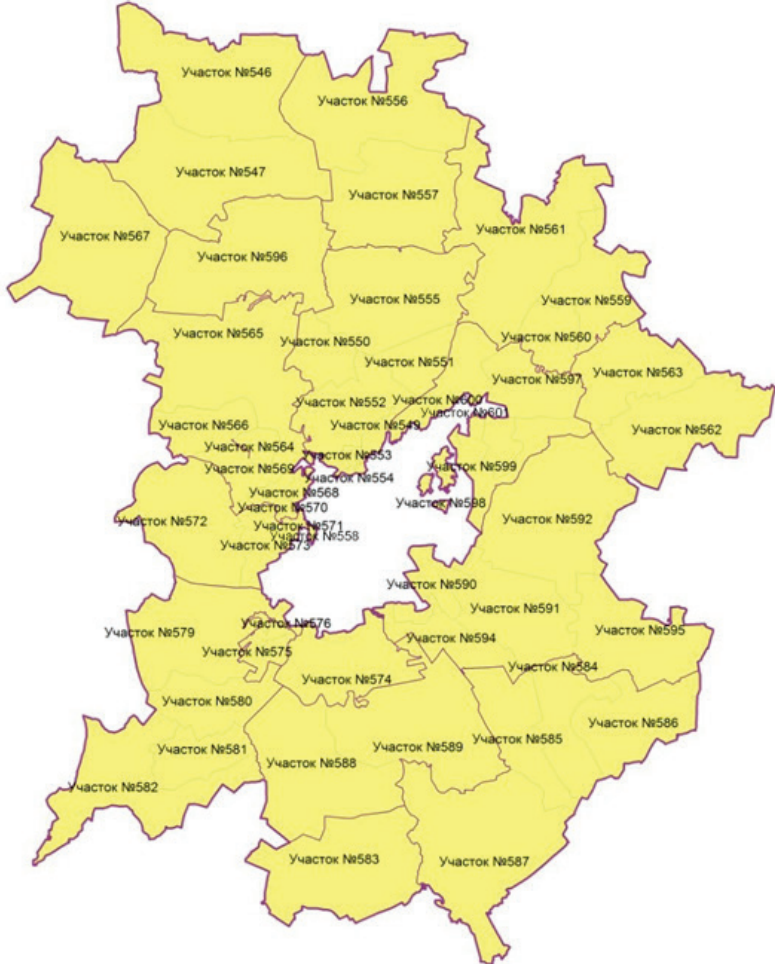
Участок №546
Участок №556
Участок №547
Участок №557
Участок №567
Участок №561
Участок №596
Участок №555
Участок №559
Участок №565
Участок №550
Участок №560
Участок №551
Участок №597
Участок №563
Участок №552
Участок №600
Участок №601
Участок №566
Участок №549
Участок №562
Участок №564
Участок №553
Участок №569
Участок №554
Участок №599
Участок №568
Участок №570
Участок №598
Участок №572
Участок №571
Участок №592
Участок №573
Участок №558
Участок №590
Участок №591
Участок №579
Участок №576
Участок №595
Участок №594
Участок №575
Участок №584
Участок №574
Участок №580
Участок №586
Участок №585
Участок №581
Участок №589
Участок №588
Участок №582
Участок №583
Участок №587